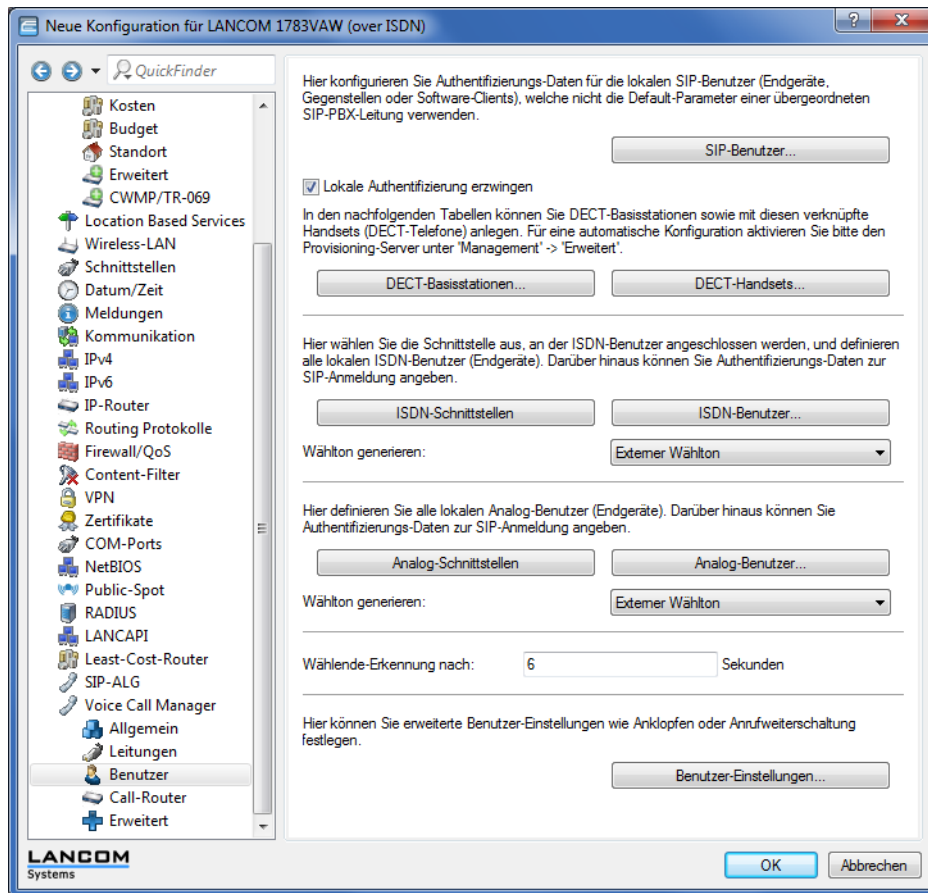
Neue Konfiguration für LANCOM 1783VAW (over ISDN)

QuickFinder

Kosten
Budget
Standort
Erweitert
CWMP/TR-069
Location Based Services
Wireless-LAN
Schnittstellen
Datum/Zeit
Meldungen
Kommunikation
IPv4
IPv6
IP-Router
Routing Protokolle
Firewall/QoS
Content-Filter
VPN
Zertifikate
COM-Ports
NetBIOS
Public-Spot
RADIUS
LANCAPI
Least-Cost-Router
SIP-ALG
Voice Call Manager
Allgemein
Leitungen
Benutzer
Call-Router
Erweitert

Hier konfigurieren Sie Authentifizierungs-Daten für die lokalen SIP-Benutzer (Endgeräte, Gegenstellen oder Software-Clients), welche nicht die Default-Parameter einer übergeordneten SIP-PBX-Leitung verwenden.

SIP-Benutzer...

Lokale Authentifizierung erzwingen

In den nachfolgenden Tabellen können Sie DECT-Basisstationen sowie mit diesen verknüpfte Handsets (DECT-Telefone) anlegen. Für eine automatische Konfiguration aktivieren Sie bitte den Provisioning-Server unter 'Management' -> 'Erweitert'.

DECT-Basisstationen...

DECT-Handsets...

Hier wählen Sie die Schnittstelle aus, an der ISDN-Benutzer angeschlossen werden, und definieren alle lokalen ISDN-Benutzer (Endgeräte). Darüber hinaus können Sie Authentifizierungs-Daten zur SIP-Anmeldung angeben.

ISDN-Schnittstellen

ISDN-Benutzer...

Wählton generieren:

Externer Wählton

Hier definieren Sie alle lokalen Analog-Benutzer (Endgeräte). Darüber hinaus können Sie Authentifizierungs-Daten zur SIP-Anmeldung angeben.

Analog-Schnittstellen

Analog-Benutzer...

Wählton generieren:

Externer Wählton

Wählende-Erkennung nach:

6

Sekunden

Hier können Sie erweiterte Benutzer-Einstellungen wie Anklopfen oder Anrufweiterschaltung festlegen.

Benutzer-Einstellungen...

LANCOM
Systems

OK

Abbrechen